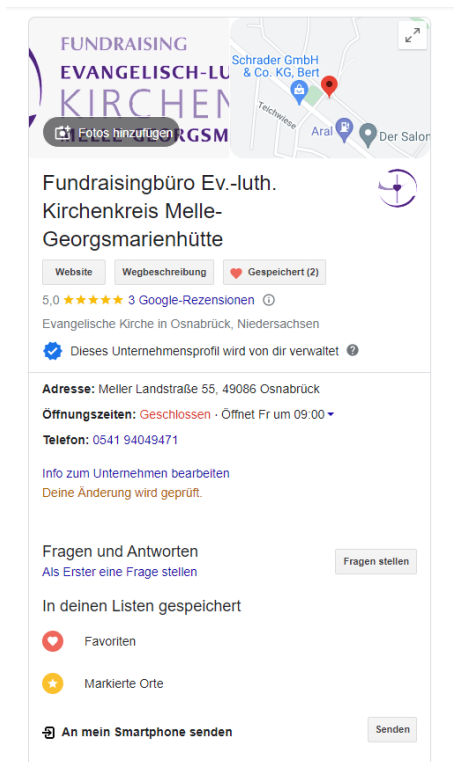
FUNDRAISING
EVANGELISCH-LU
KIRCHEN
MELLE-GEORGSM

Fotos hinzufügen

Schrader GmbH & Co. KG, Bert
Teichwiese
Aral
Der Salon

Fundraisingbüro Ev.-luth. Kirchenkreis Melle-Georgsmarienhütte

Website
Wegbeschreibung
Gespeichert (2)

5,0 ★★★★★ 3 Google-Rezensionen

Evangelische Kirche in Osnabrück, Niedersachsen

Dieses Unternehmensprofil wird von dir verwaltet

Adresse: Meller Landstraße 55, 49086 Osnabrück

Öffnungszeiten: Geschlossen · Öffnet Fr um 09:00

Telefon: 0541 94049471

Info zum Unternehmen bearbeiten
Deine Änderung wird geprüft.

Fragen und Antworten
Als Erster eine Frage stellen
Fragen stellen

In deinen Listen gespeichert

Favoriten

Markierte Orte

An mein Smartphone senden
Senden